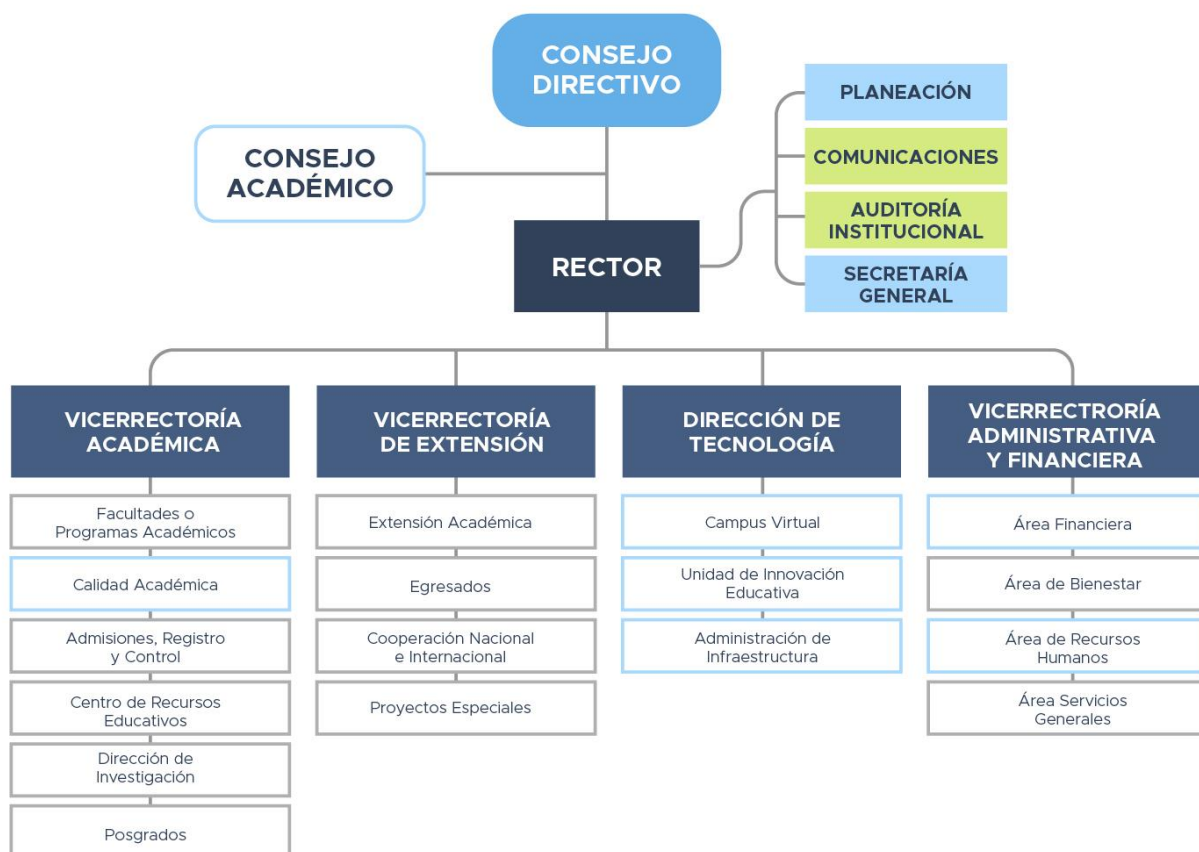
CONSEJO DIRECTIVO

CONSEJO ACADÉMICO

PLANEACIÓN

COMUNICACIONES

AUDITORÍA INSTITUCIONAL

SECRETARÍA GENERAL

RECTOR

VICERRECTORÍA ACADÉMICA

Facultades o Programas Académicos

Calidad Académica

Admisiones, Registro y Control

Centro de Recursos Educativos

Dirección de Investigación

Posgrados

VICERRECTORÍA DE EXTENSIÓN

Extensión Académica

Egresados

Cooperación Nacional e Internacional

Proyectos Especiales

DIRECCIÓN DE TECNOLOGÍA

Campus Virtual

Unidad de Innovación Educativa

Administración de Infraestructura

VICERRECTRORÍA ADMINISTRATIVA Y FINANCIERA

Área Financiera

Área de Bienestar

Área de Recursos Humanos

Área Servicios Generales